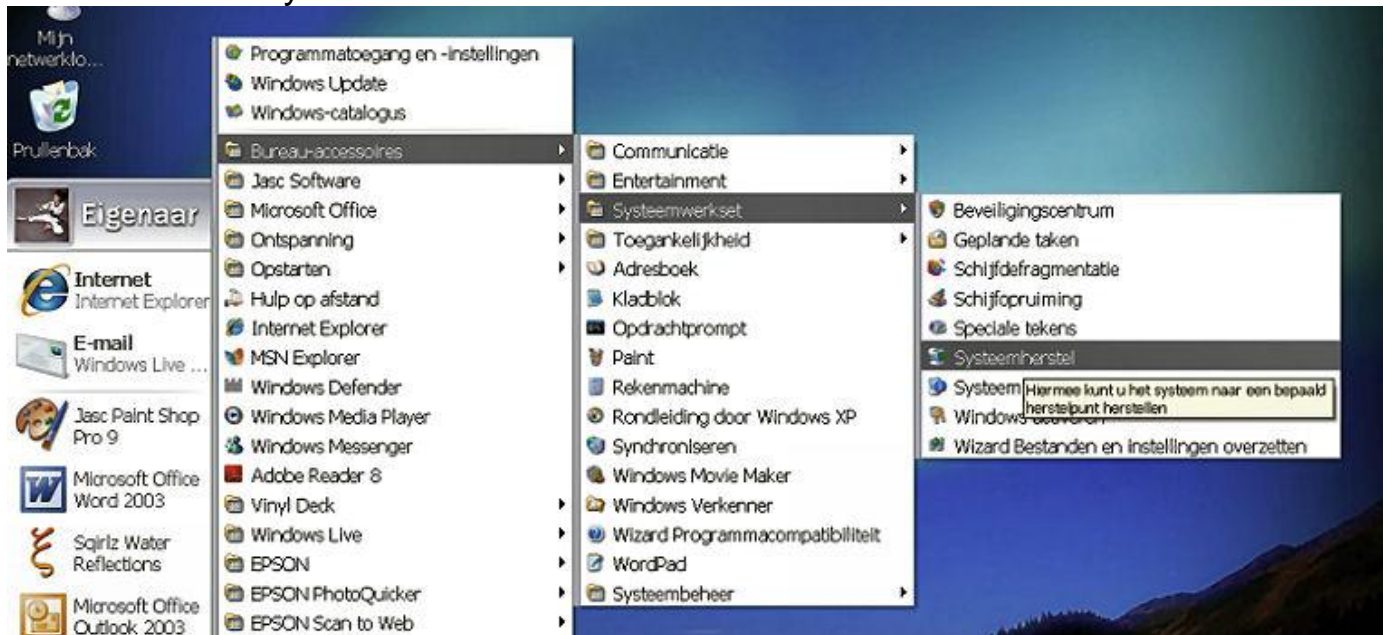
Mijn netwerklo...

Prullenbak

Eigenaar

Internet
Internet Explorer

E-mail
Windows Live ...

Jasc Paint Shop Pro 9

Microsoft Office Word 2003

Sqirlz Water Reflections

Microsoft Office Outlook 2003

Programmatoegang en -instellingen
Windows Update
Windows-catalogus
Bureau-accessoires
Jasc Software
Microsoft Office
Ontspanning
Opstarten
Hulp op afstand
Internet Explorer
MSN Explorer
Windows Defender
Windows Media Player
Windows Messenger
Adobe Reader 8
Vinyl Deck
Windows Live
EPSON
EPSON PhotoQuicker
EPSON Scan to Web

Communicatie
Entertainment
Systeemwerkset
Toegankelijkheid
Adresboek
Kladblok
Opdrachtprompt
Paint
Rekenmachine
Rondleiding door Windows XP
Synchroniseren
Windows Movie Maker
Windows Verkenner
Wizard Programmacompatibiliteit
WordPad
Systeembeheer

Beveiligingscentrum
Geplande taken
Schijfdefragmentatie
Schijfopruiming
Speciale tekens
Systeemherstel
Systeem
Windows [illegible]
Wizard Bestanden en instellingen overzetten

Hiermee kunt u het systeem naar een bepaald herstelpunt herstellen